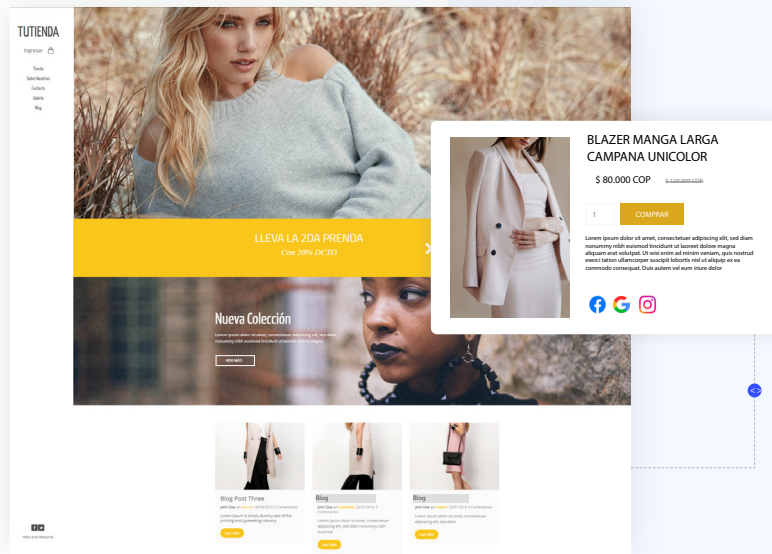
TUTIENDA

Ingresar

Tienda
Sobre Nosotros
Contacto
Galería
Blog

LLEVA LA 2DA PRENDA
Con 20% DCTO

Nueva Colección
Lorem ipsum dolor sit amet, consectetuer adipiscing elit, sed diam nonummy nibh euismod tincidunt ut laoreet dolore magna.

VER MÁS

BLAZER MANGA LARGA CAMPANA UNICOLOR

$ 80.000 COP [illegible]

1

COMPRAR

Lorem ipsum dolor sit amet, consectetuer adipiscing elit, sed diam nonummy nibh euismod tincidunt ut laoreet dolore magna aliquam erat volutpat. Ut wisi enim ad minim veniam, quis nostrud exerci tation ullamcorper suscipit lobortis nisl ut aliquip ex ea commodo consequat. Duis autem vel eum iriure dolor

Blog Post Three
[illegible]
Lorem ipsum is simply dummy text of the printing and typesetting industry
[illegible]

Blog
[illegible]
Lorem ipsum dolor sit amet, consectetuer adipiscing elit, sed diam nonummy nibh euismod
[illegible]

Blog
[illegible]
Lorem ipsum dolor sit amet, consectetuer adipiscing elit, sed diam
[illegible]

Hello and Welcome